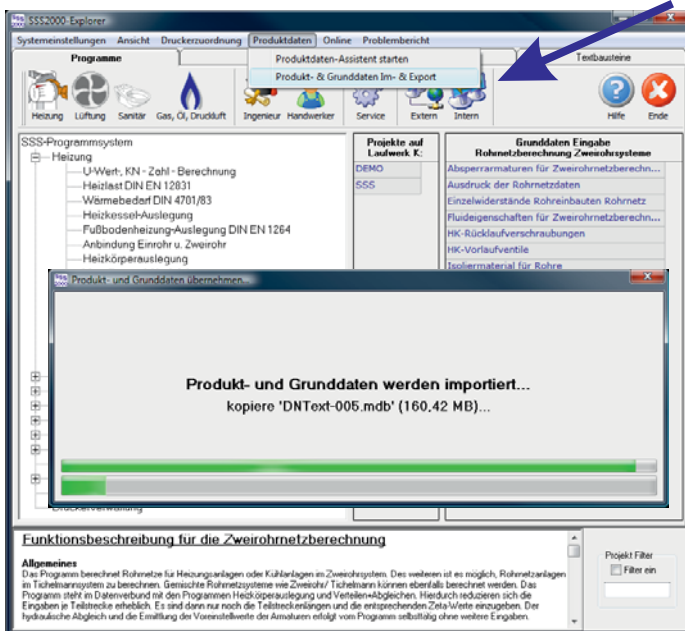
SSS2000-Explorer

Systemeinstellungen Ansicht Druckerzuordnung Produktdaten Online Problembericht

Programme

Produktdaten-Assistent starten

Produkt- & Grunddaten Im- & Export

Textbausteine

Heizung Lüftung Sanitär Gas, Öl, Druckluft Ingenieur Handwerker Service Extern Intern Hilfe Ende

SSS-Programmsystem
Heizung
U-Wert-, KN - Zahl - Berechnung
Heizlast DIN EN 12831
Wärmebedarf DIN 4701/83
Heizkessel-Auslegung
Fußbodenheizung-Auslegung DIN EN 1264
Anbindung Einrohr u. Zweirohr
Heizkörperauslegung

Projekte auf Laufwerk K:
DEMO
SSS

Grunddaten Eingabe Rohrnetzberechnung Zweirohrsysteme
Absperrarmaturen für Zweirohrnetzberechn...
Ausdruck der Rohrnetzdaten
Einzelwiderstände Rohreinbauten Rohrnetz
Fluideigenschaften für Zweirohrnetzberechn...
HK-Rücklaufverschraubungen
HK-Vorlaufventile
Isoliermaterial für Rohre

Produkt- und Grunddaten übernehmen...

Produkt- und Grunddaten werden importiert...
kopiere 'DNText-005.mdb' (160,42 MB)...

Druckerverwaltung

Funktionsbeschreibung für die Zweirohrnetzberechnung

Allgemeines
Das Programm berechnet Rohrnetze für Heizungsanlagen oder Kühlanlagen im Zweirohrsystem. Des weiteren ist es möglich, Rohrnetzanlagen im Tichelmannsystem zu berechnen. Gemischte Rohrnetzsysteme wie Zweirohr/ Tichelmann können ebenfalls berechnet werden. Das Programm steht im Datenverbund mit den Programmen Heizkörperauslegung und Verteilen+Abgleichen. Hierdurch reduzieren sich die Eingaben je Teilstrecke erheblich. Es sind dann nur noch die Teilstreckenlängen und die entsprechenden Zeta-Werte einzugeben. Der hydraulische Abgleich und die Ermittlung der Voreinstellwerte der Armaturen erfolgt vom Programm selbsttätig ohne weitere Eingaben.

Projekt Filter
Filter ein